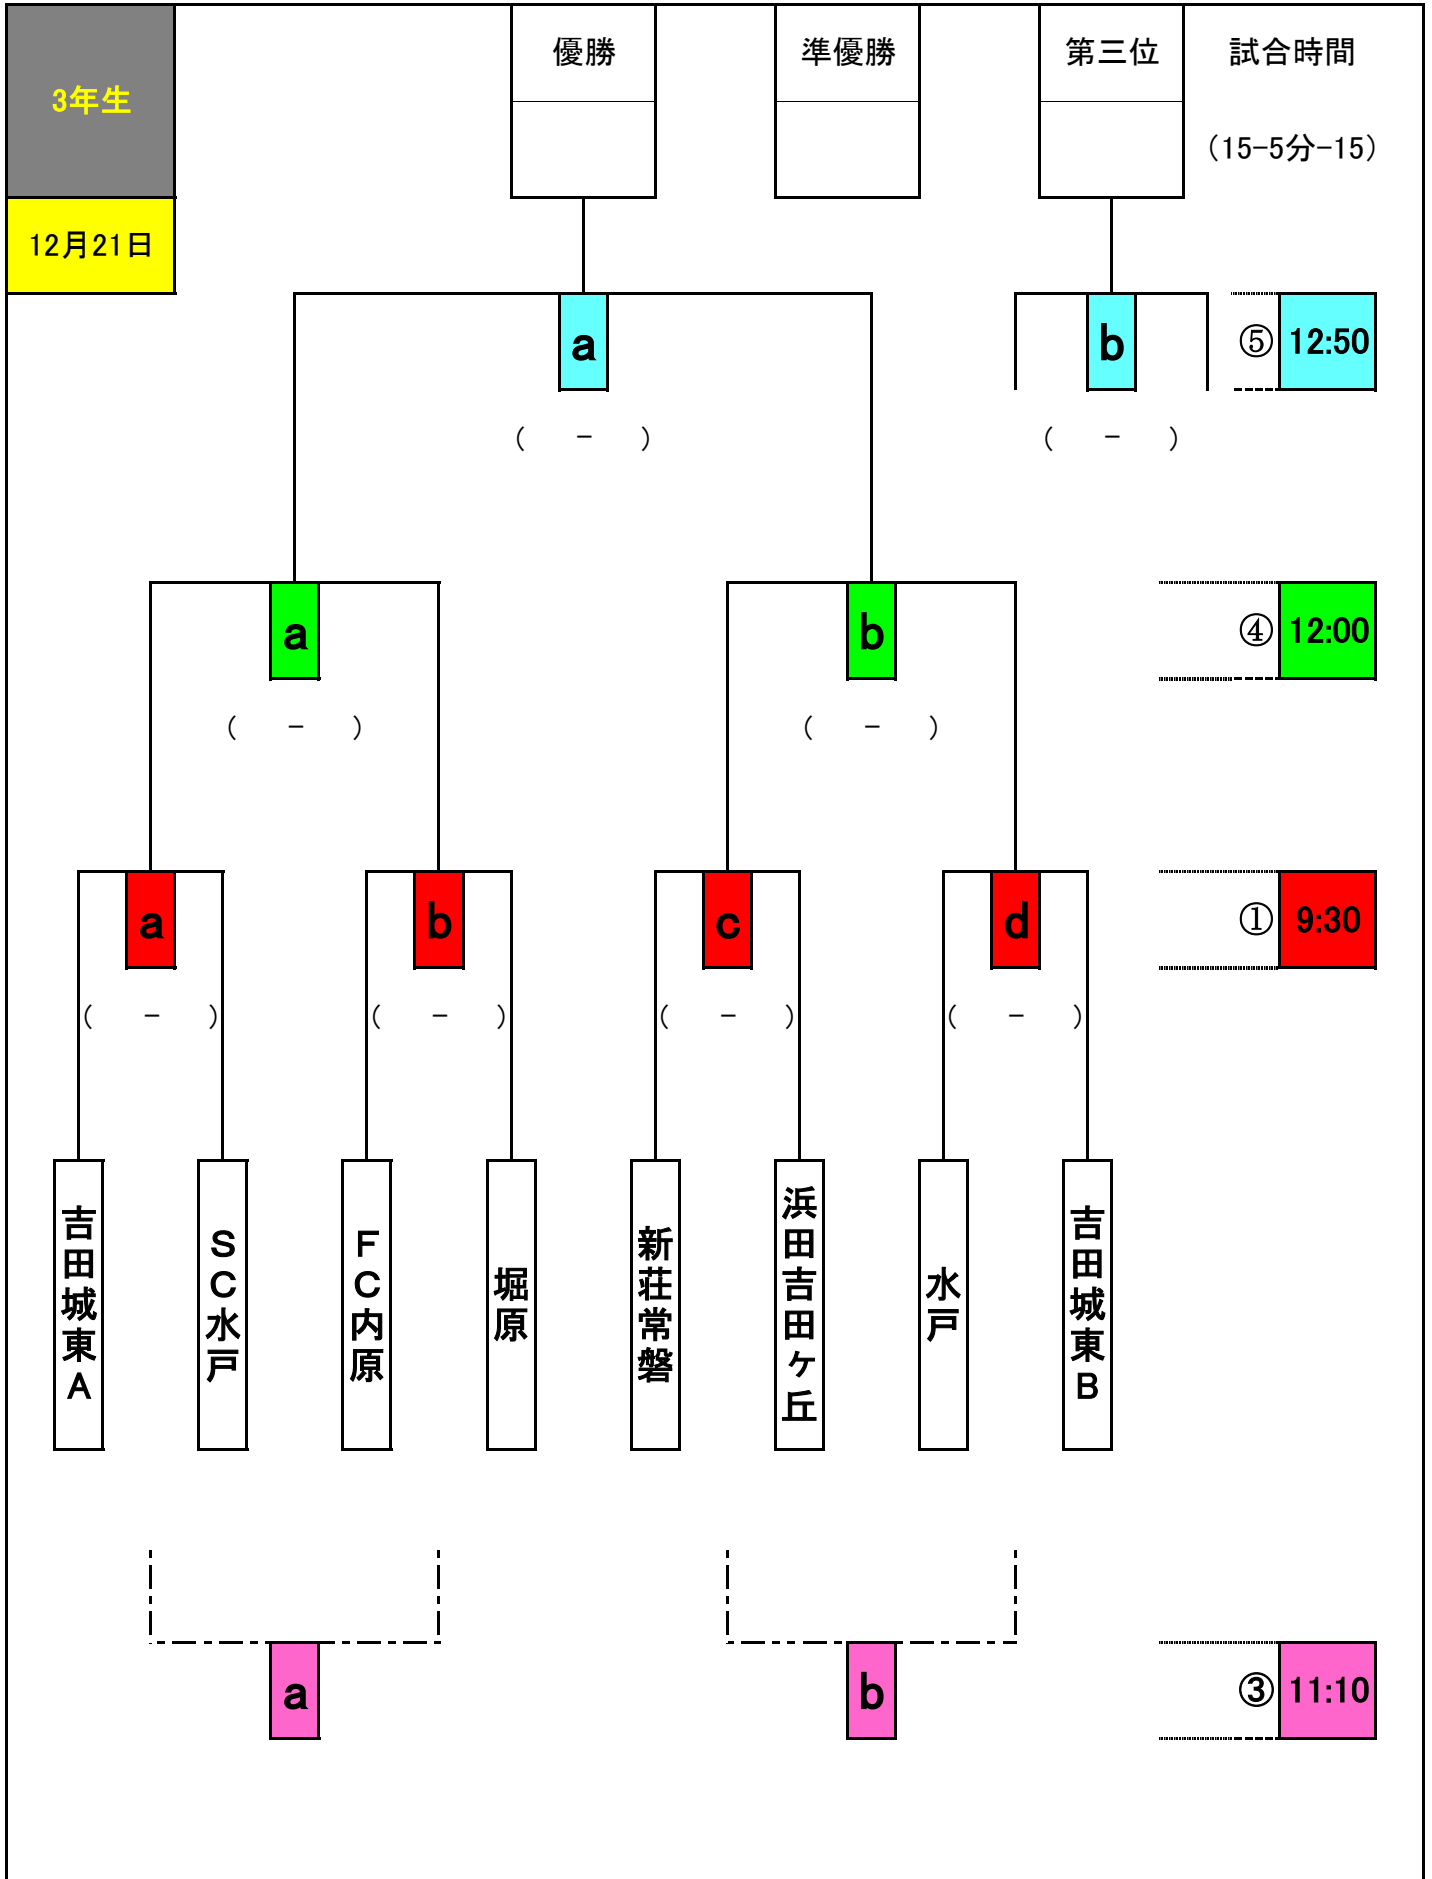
3年生

12月21日

優勝

準優勝

第三位

試合時間

（15−5分−15）

a

（　−　）

b

（　−　）

⑤ 12:50

a

（　−　）

b

（　−　）

④ 12:00

a

（　−　）

b

（　−　）

c

（　−　）

d

（　−　）

① 9:30

吉田城東A

SC水戸

FC内原

堀原

新荘常磐

浜田吉田ヶ丘

水戸

吉田城東B

a

b

③ 11:10